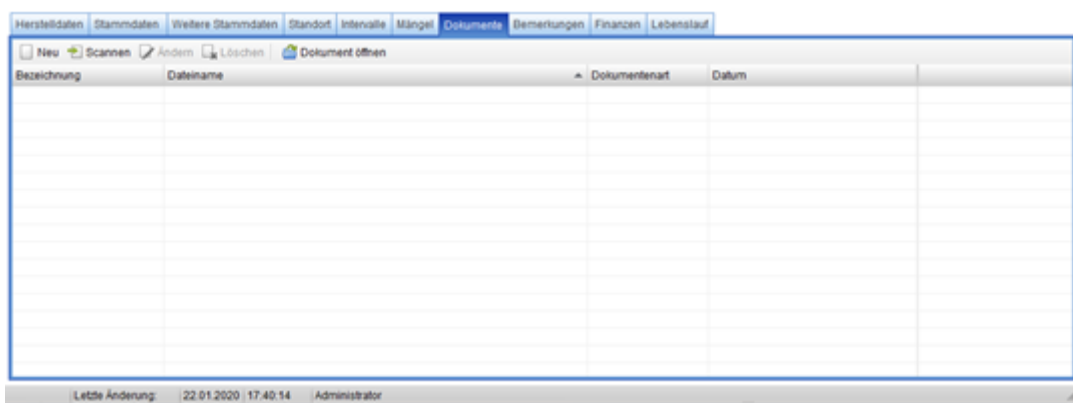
Herstelldaten | Stammdaten | Weitere Stammdaten | Standort | Intervalle | Mängel | Dokumente | Bemerkungen | Finanzen | Lebenslauf

Neu  Scannen  Ändern  Löschen  Dokument öffnen

| Bezeichnung | Dateiname | Dokumentenart | Datum |
|---|---|---|---|

Letzte Änderung: 22.01.2020 17:40:14 Administrator